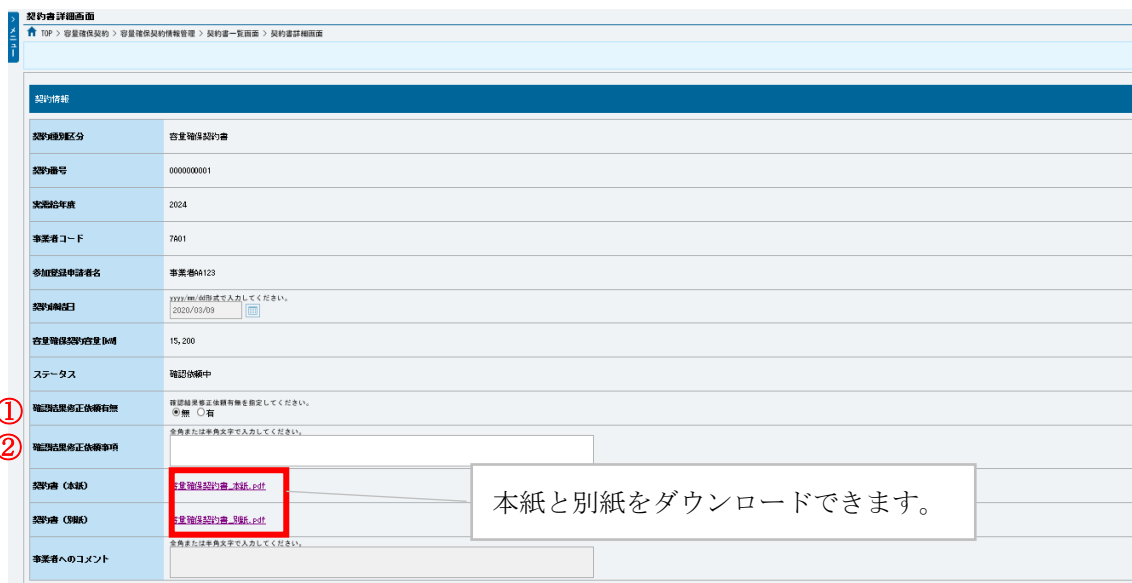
契約書詳細画面

メニュー

TOP > 容量確保契約 > 容量確保契約情報管理 > 契約書一覧画面 > 契約書詳細画面

契約情報

| | |
|---|---|
| 契約種別区分 | 容量確保契約書 |
| 契約番号 | 0000000001 |
| 実需給年度 | 2024 |
| 事業者コード | 7A01 |
| 参加登録申請者名 | 事業者AA123 |
| 契約締結日 | yyyy/mm/dd形式で入力してください。 2020/03/09 |
| 容量確保契約容量[kW] | 15,200 |
| ステータス | 確認依頼中 |
| ① 確認結果修正依頼有無 | 確認結果修正依頼有無を指定してください。 ◉無 ○有 |
| ② 確認結果修正依頼事項 | 全角または半角文字で入力してください。 |
| 契約書（本紙） | 容量確保契約書_本紙.pdf |
| 契約書（別紙） | 容量確保契約書_別紙.pdf |
| 事業者へのコメント | 全角または半角文字で入力してください。 |

本紙と別紙をダウンロードできます。